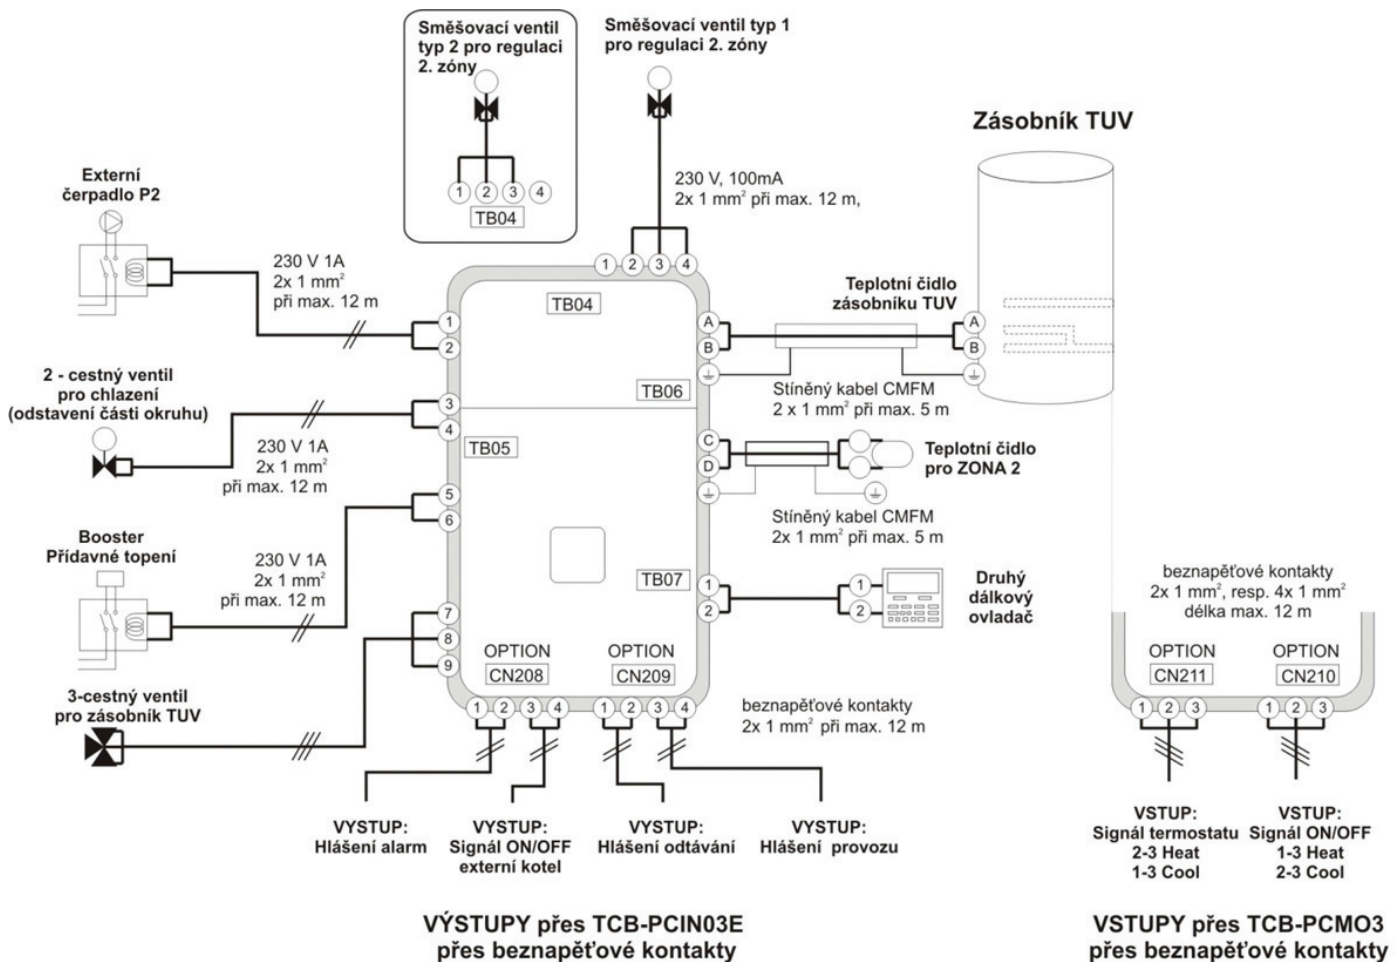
Směšovací ventil typ 2 pro regulaci 2. zóny

1 2 3 4
TB04

Směšovací ventil typ 1 pro regulaci 2. zóny

230 V, 100mA
2x 1 mm$^2$ při max. 12 m,

Zásobník TUV

Externí čerpadlo P2

230 V 1A
2x 1 mm$^2$
při max. 12 m

1 2 3 4
TB04

1
2

A
B

Teplotní čidlo zásobníku TUV

A
B

2 - cestný ventil pro chlazení (odstavení části okruhu)

TB06

Stíněný kabel CMFM
2 x 1 mm$^2$ při max. 5 m

3
4

TB05

230 V 1A
2x 1 mm$^2$
při max. 12 m

C
D

Teplotní čidlo pro ZONA 2

5
6

Stíněný kabel CMFM
2x 1 mm$^2$ při max. 5 m

Booster
Přídavné topení

230 V 1A
2x 1 mm$^2$
při max. 12 m

TB07

1
2

1
2

Druhý dálkový ovladač

beznapěťové kontakty
2x 1 mm$^2$, resp. 4x 1 mm$^2$
délka max. 12 m

7
8
9

OPTION
CN208

OPTION
CN209

OPTION
CN211

OPTION
CN210

3-cestný ventil pro zásobník TUV

1 2 3 4 1 2 3 4

beznapěťové kontakty
2x 1 mm$^2$ při max. 12 m

1 2 3 1 2 3

VYSTUP:
Hlášení alarm

VYSTUP:
Signál ON/OFF
externí kotel

VYSTUP:
Hlášení odtávání

VYSTUP:
Hlášení provozu

VSTUP:
Signál termostatu
2-3 Heat
1-3 Cool

VSTUP:
Signál ON/OFF
1-3 Heat
2-3 Cool

VÝSTUPY přes TCB-PCIN03E
přes beznapěťové kontakty

VSTUPY přes TCB-PCMO3
přes beznapěťové kontakty